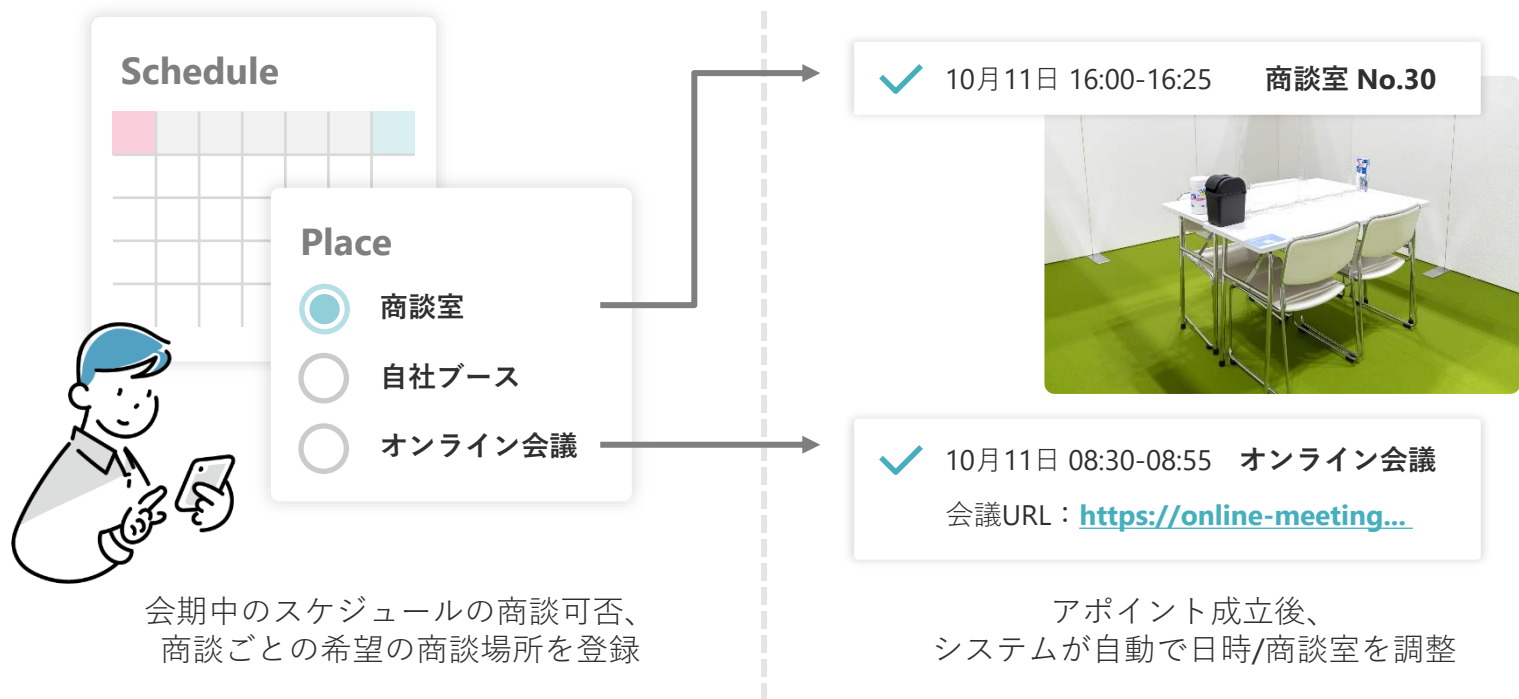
Schedule

Place
商談室
自社ブース
オンライン会議

会期中のスケジュールの商談可否、
商談ごとの希望の商談場所を登録

10月11日 16:00-16:25 商談室 No.30

10月11日 08:30-08:55 オンライン会議
会議URL：https://online-meeting...

アポイント成立後、
システムが自動で日時/商談室を調整